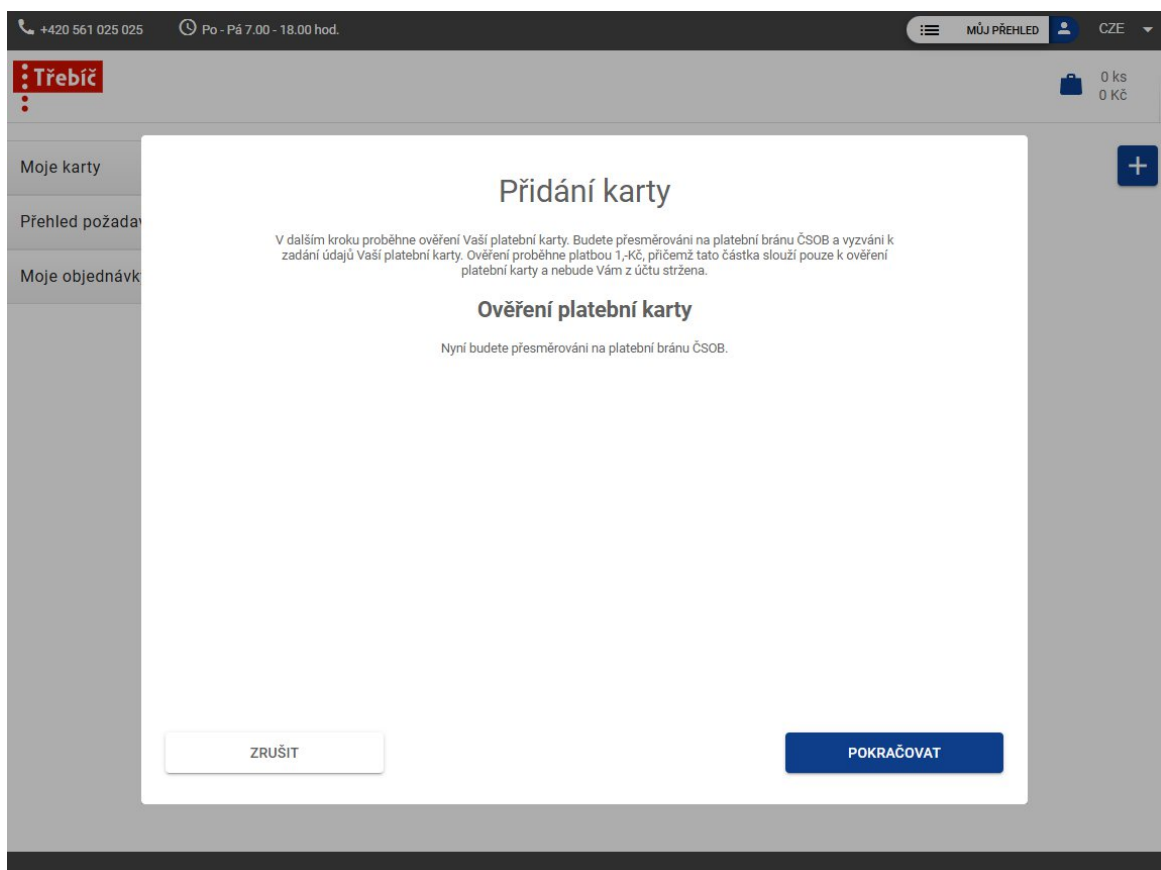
+420 561 025 025 Po - Pá 7.00 - 18.00 hod.

MŮJ PŘEHLED CZE

Třebíč

0 ks
0 Kč

Moje karty

Přehled požadav

Moje objednávk

+

Přidání karty

V dalším kroku proběhne ověření Vaší platební karty. Budete přesměrováni na platební bránu ČSOB a vyzváni k zadání údajů Vaší platební karty. Ověření proběhne platbou 1,-Kč, přičemž tato částka slouží pouze k ověření platební karty a nebude Vám z účtu stržena.

Ověření platební karty

Nyní budete přesměrováni na platební bránu ČSOB.

ZRUŠIT

POKRAČOVAT